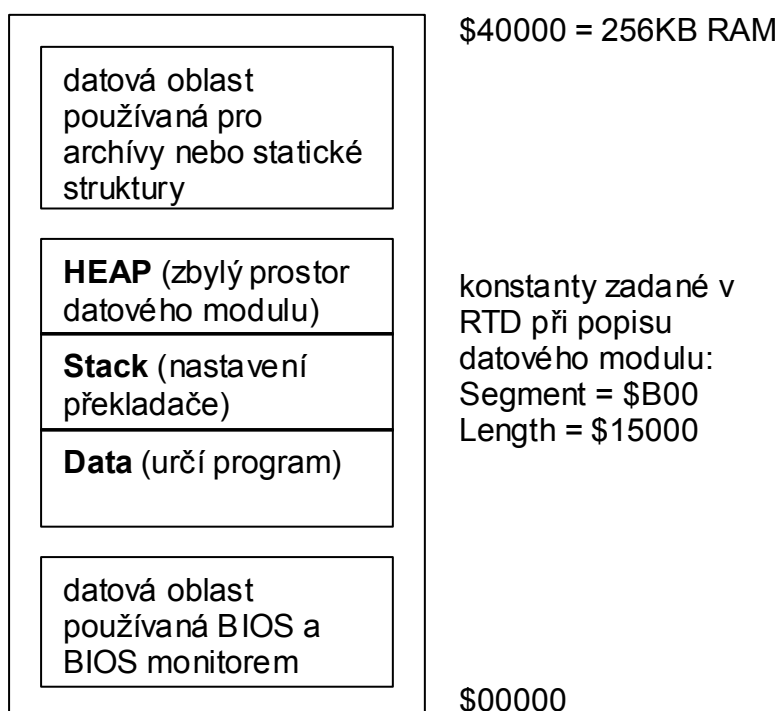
datová oblast používaná pro archívy nebo statické struktury

**HEAP** (zbylý prostor datového modulu)

**Stack** (nastavení překladače)

**Data** (určí program)

datová oblast používaná BIOS a BIOS monitorem

\$40000 = 256KB RAM

konstanty zadané v RTD při popisu datového modulu:
Segment = \$B00
Length = \$15000

\$00000